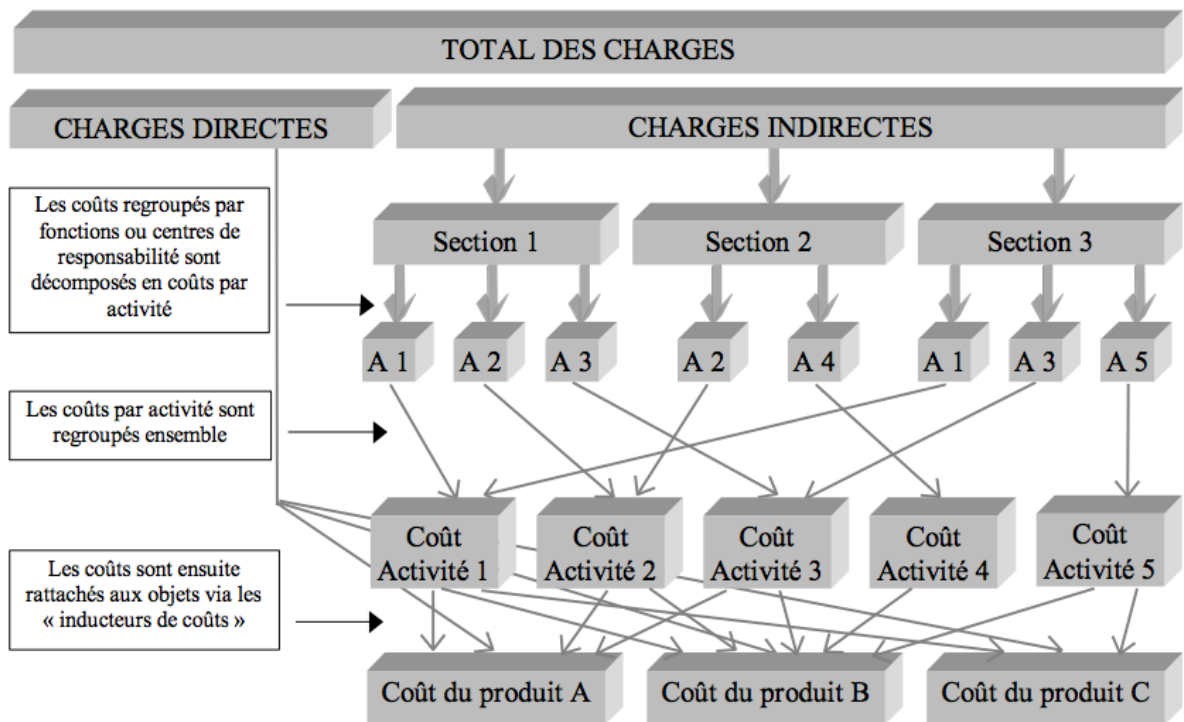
TOTAL DES CHARGES

CHARGES DIRECTES

CHARGES INDIRECTES

Les coûts regroupés par fonctions ou centres de responsabilité sont décomposés en coûts par activité

Section 1

Section 2

Section 3

A 1 A 2 A 3 A 2 A 4 A 1 A 3 A 5

Les coûts par activité sont regroupés ensemble

Coût Activité 1

Coût Activité 2

Coût Activité 3

Coût Activité 4

Coût Activité 5

Les coûts sont ensuite rattachés aux objets via les « inducteurs de coûts »

Coût du produit A

Coût du produit B

Coût du produit C